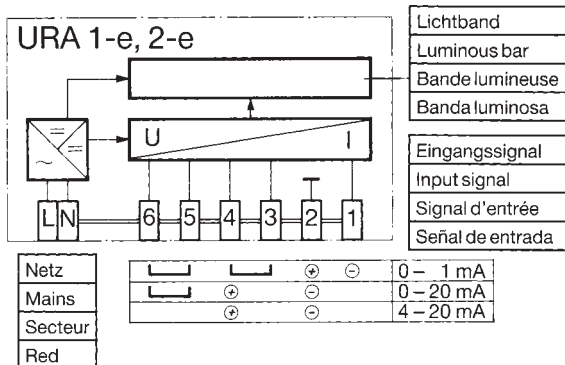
URA 1-e, 2-e

Lichtband
Luminous bar
Bande lumineuse
Banda luminosa

U
I

Eingangssignal
Input signal
Signal d'entrée
Señal de entrada

L N 6 5 4 3 2 1

Netz
Mains
Secteur
Red

| | | | | | | |
|---|---|---|---|---|---|---|
| ⊔ | | ⊔ | + | − | | 0 – 1 mA |
| ⊔ | | + | | − | | 0 – 20 mA |
| | | + | | − | | 4 – 20 mA |